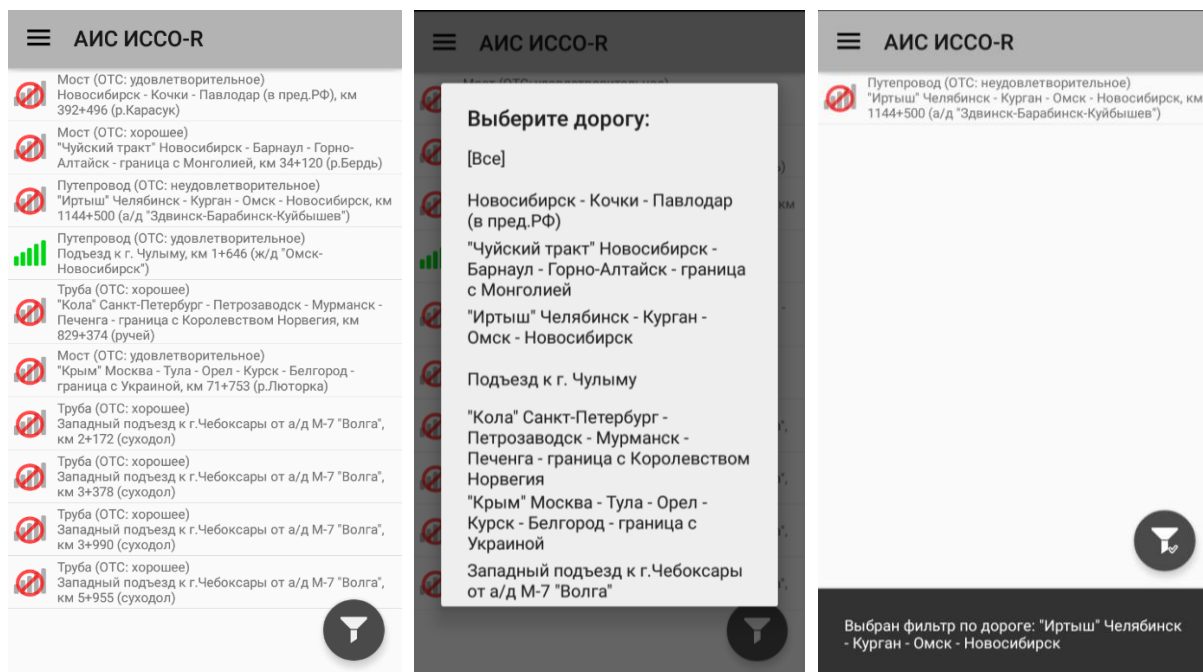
АИС ИССО-R

Мост (ОТС: удовлетворительное)
Новосибирск - Кочки - Павлодар (в пред.РФ), км 392+496 (р.Карасук)

Мост (ОТС: хорошее)
"Чуйский тракт" Новосибирск - Барнаул - Горно-Алтайск - граница с Монголией, км 34+120 (р.Бердь)

Путепровод (ОТС: неудовлетворительное)
"Иртыш" Челябинск - Курган - Омск - Новосибирск, км 1144+500 (а/д "Здвинск-Барабинск-Куйбышев")

Путепровод (ОТС: удовлетворительное)
Подъезд к г. Чулыму, км 1+646 (ж/д "Омск-Новосибирск")

Труба (ОТС: хорошее)
"Кола" Санкт-Петербург - Петрозаводск - Мурманск - Печенга - граница с Королевством Норвегия, км 829+374 (ручей)

Мост (ОТС: удовлетворительное)
"Крым" Москва - Тула - Орел - Курск - Белгород - граница с Украиной, км 71+753 (р.Лютюрка)

Труба (ОТС: хорошее)
Западный подъезд к г.Чебоксары от а/д М-7 "Волга", км 2+172 (суходол)

Труба (ОТС: хорошее)
Западный подъезд к г.Чебоксары от а/д М-7 "Волга", км 3+378 (суходол)

Труба (ОТС: хорошее)
Западный подъезд к г.Чебоксары от а/д М-7 "Волга", км 3+990 (суходол)

Труба (ОТС: хорошее)
Западный подъезд к г.Чебоксары от а/д М-7 "Волга", км 5+955 (суходол)

АИС ИССО-R

Выберите дорогу:

[Все]

Новосибирск - Кочки - Павлодар (в пред.РФ)

"Чуйский тракт" Новосибирск - Барнаул - Горно-Алтайск - граница с Монголией

"Иртыш" Челябинск - Курган - Омск - Новосибирск

Подъезд к г. Чулыму

"Кола" Санкт-Петербург - Петрозаводск - Мурманск - Печенга - граница с Королевством Норвегия

"Крым" Москва - Тула - Орел - Курск - Белгород - граница с Украиной

Западный подъезд к г.Чебоксары от а/д М-7 "Волга"

АИС ИССО-R

Путепровод (ОТС: неудовлетворительное)
"Иртыш" Челябинск - Курган - Омск - Новосибирск, км 1144+500 (а/д "Здвинск-Барабинск-Куйбышев")

Выбран фильтр по дороге: "Иртыш" Челябинск - Курган - Омск - Новосибирск